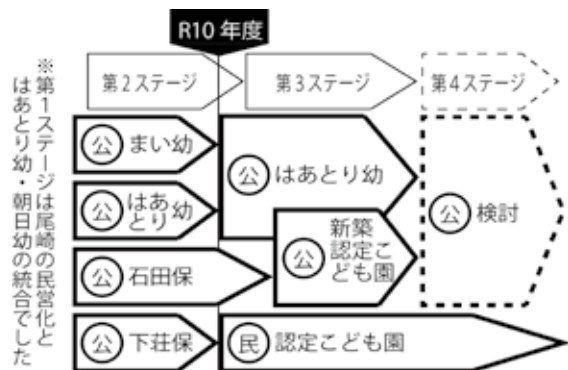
※第1ステージは尾崎の民営化とはあとり幼・朝日幼の統合でした

R10 年度

第2ステージ

第3ステージ

第4ステージ

公 まい幼

公 はあとり幼

公 石田保

公 下荘保

公 はあとり幼

公 新築認定こども園

民 認定こども園

公 検討